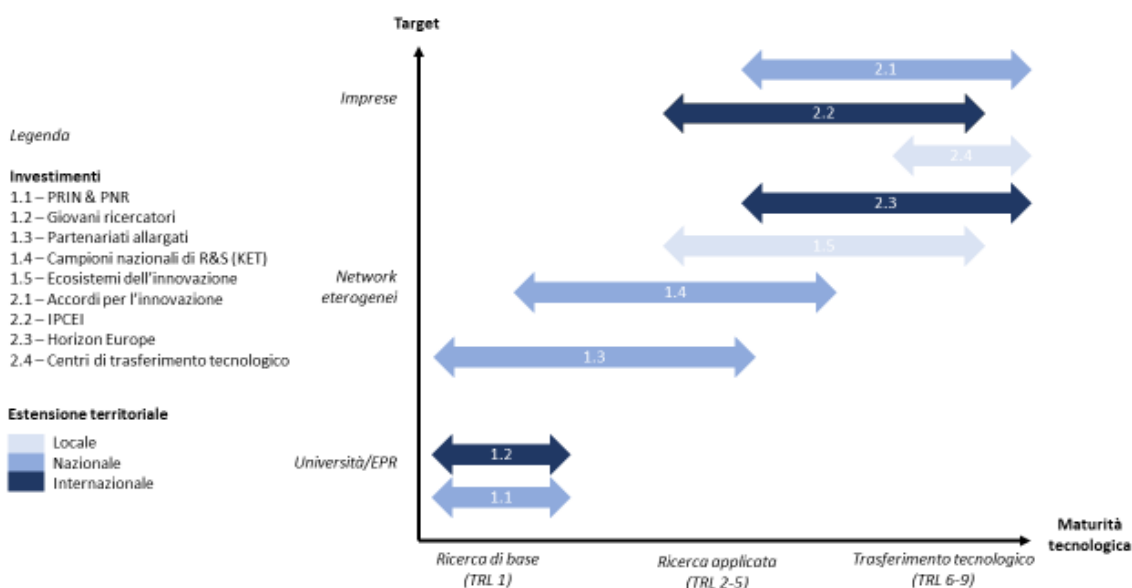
Legenda

Investimenti
1.1 – PRIN & PNR
1.2 – Giovani ricercatori
1.3 – Partenariati allargati
1.4 – Campioni nazionali di R&S (KET)
1.5 – Ecosistemi dell'innovazione
2.1 – Accordi per l'innovazione
2.2 – IPCEI
2.3 – Horizon Europe
2.4 – Centri di trasferimento tecnologico

Estensione territoriale
Locale
Nazionale
Internazionale

Target

Imprese

Network eterogenei

Università/EPR

2.1
2.2
2.4
2.3
1.5
1.4
1.3
1.2
1.1

Maturità tecnologica

Ricerca di base (TRL 1)
Ricerca applicata (TRL 2-5)
Trasferimento tecnologico (TRL 6-9)